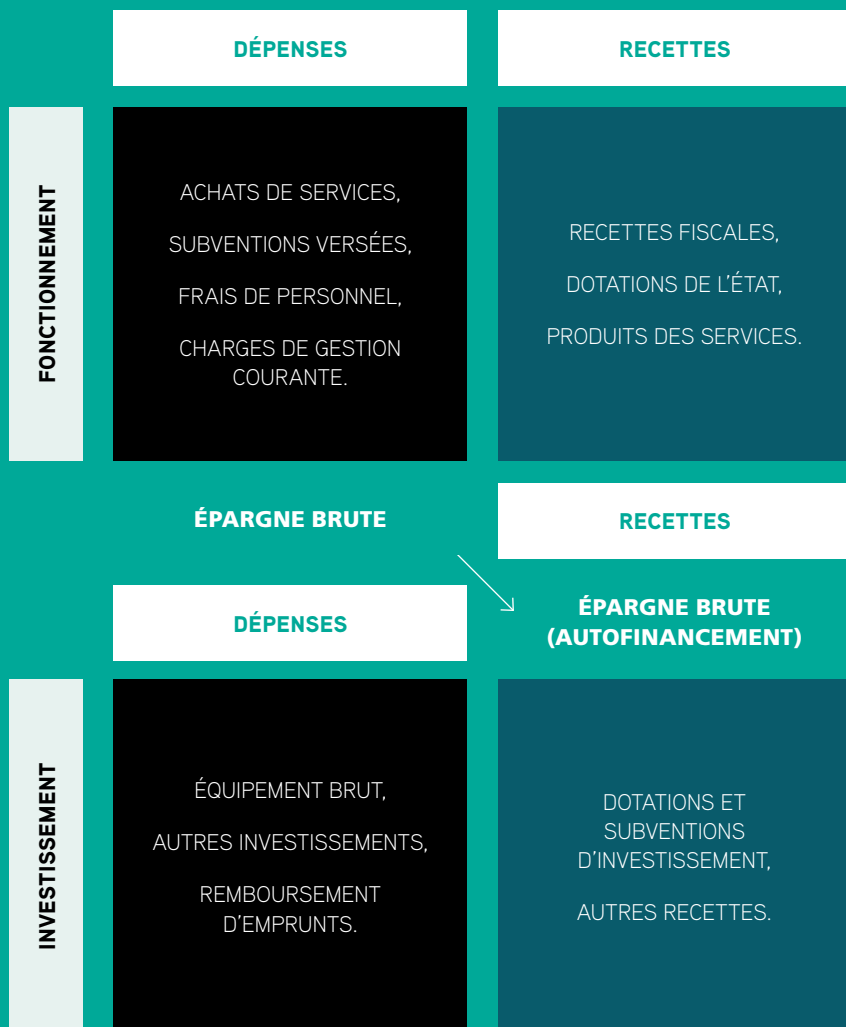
DÉPENSES

RECETTES

FONCTIONNEMENT

ACHATS DE SERVICES,

SUBVENTIONS VERSÉES,

FRAIS DE PERSONNEL,

CHARGES DE GESTION COURANTE.

RECETTES FISCALES,

DOTATIONS DE L'ÉTAT,

PRODUITS DES SERVICES.

ÉPARGNE BRUTE

RECETTES

DÉPENSES

ÉPARGNE BRUTE (AUTOFINANCEMENT)

INVESTISSEMENT

ÉQUIPEMENT BRUT,

AUTRES INVESTISSEMENTS,

REMBOURSEMENT D'EMPRUNTS.

DOTATIONS ET SUBVENTIONS D'INVESTISSEMENT,

AUTRES RECETTES.